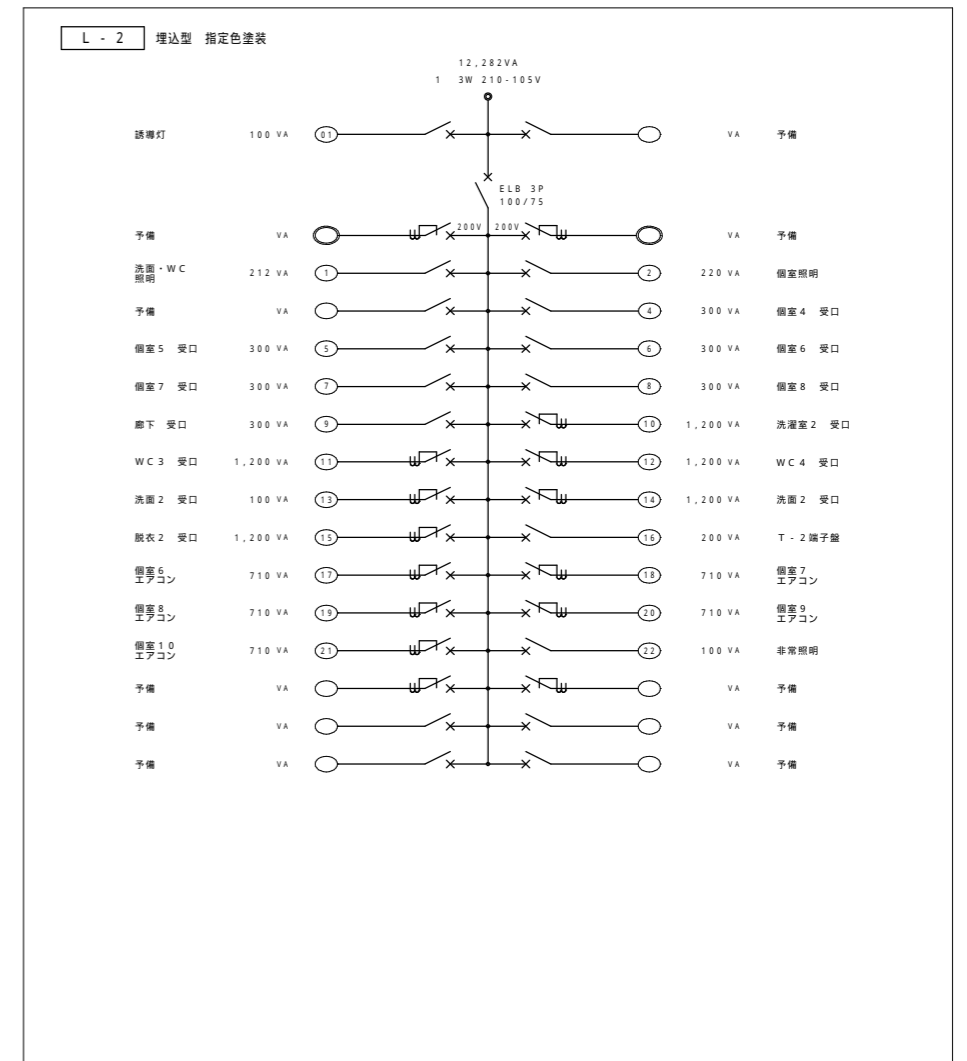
L - 2　埋込型　指定色塗装

12,282VA
1　3W 210-105V

誘導灯　100 VA　01　VA　予備

ELB 3P
100/75

200V　200V

予備　VA　VA　予備

洗面・WC 照明　212 VA　1　2　220 VA　個室照明

予備　VA　4　300 VA　個室4　受口

個室5　受口　300 VA　5　6　300 VA　個室6　受口

個室7　受口　300 VA　7　8　300 VA　個室8　受口

廊下　受口　300 VA　9　10　1,200 VA　洗濯室2　受口

WC3　受口　1,200 VA　11　12　1,200 VA　WC4　受口

洗面2　受口　100 VA　13　14　1,200 VA　洗面2　受口

脱衣2　受口　1,200 VA　15　16　200 VA　T - 2端子盤

個室6 エアコン　710 VA　17　18　710 VA　個室7 エアコン

個室8 エアコン　710 VA　19　20　710 VA　個室9 エアコン

個室10 エアコン　710 VA　21　22　100 VA　非常照明

予備　VA　VA　予備

予備　VA　VA　予備

予備　VA　VA　予備